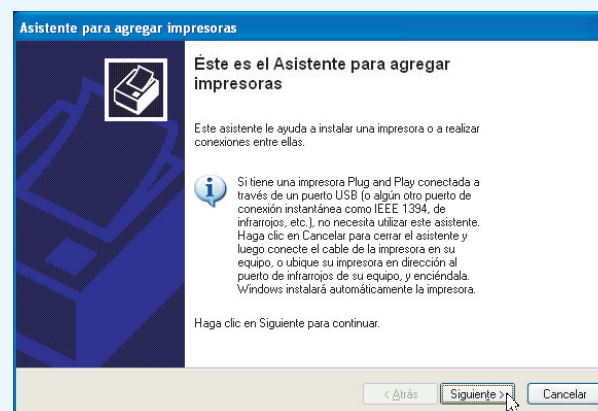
Asistente para agregar impresoras

Éste es el Asistente para agregar impresoras

Este asistente le ayuda a instalar una impresora o a realizar conexiones entre ellas.

Si tiene una impresora Plug and Play conectada a través de un puerto USB (o algún otro puerto de conexión instantánea como IEEE 1394, de infrarrojos, etc.), no necesita utilizar este asistente. Haga clic en Cancelar para cerrar el asistente y luego conecte el cable de la impresora en su equipo, o ubique su impresora en dirección al puerto de infrarrojos de su equipo, y enciéndala. Windows instalará automáticamente la impresora.

Haga clic en Siguiente para continuar.

< Atrás | Siguiente > | Cancelar